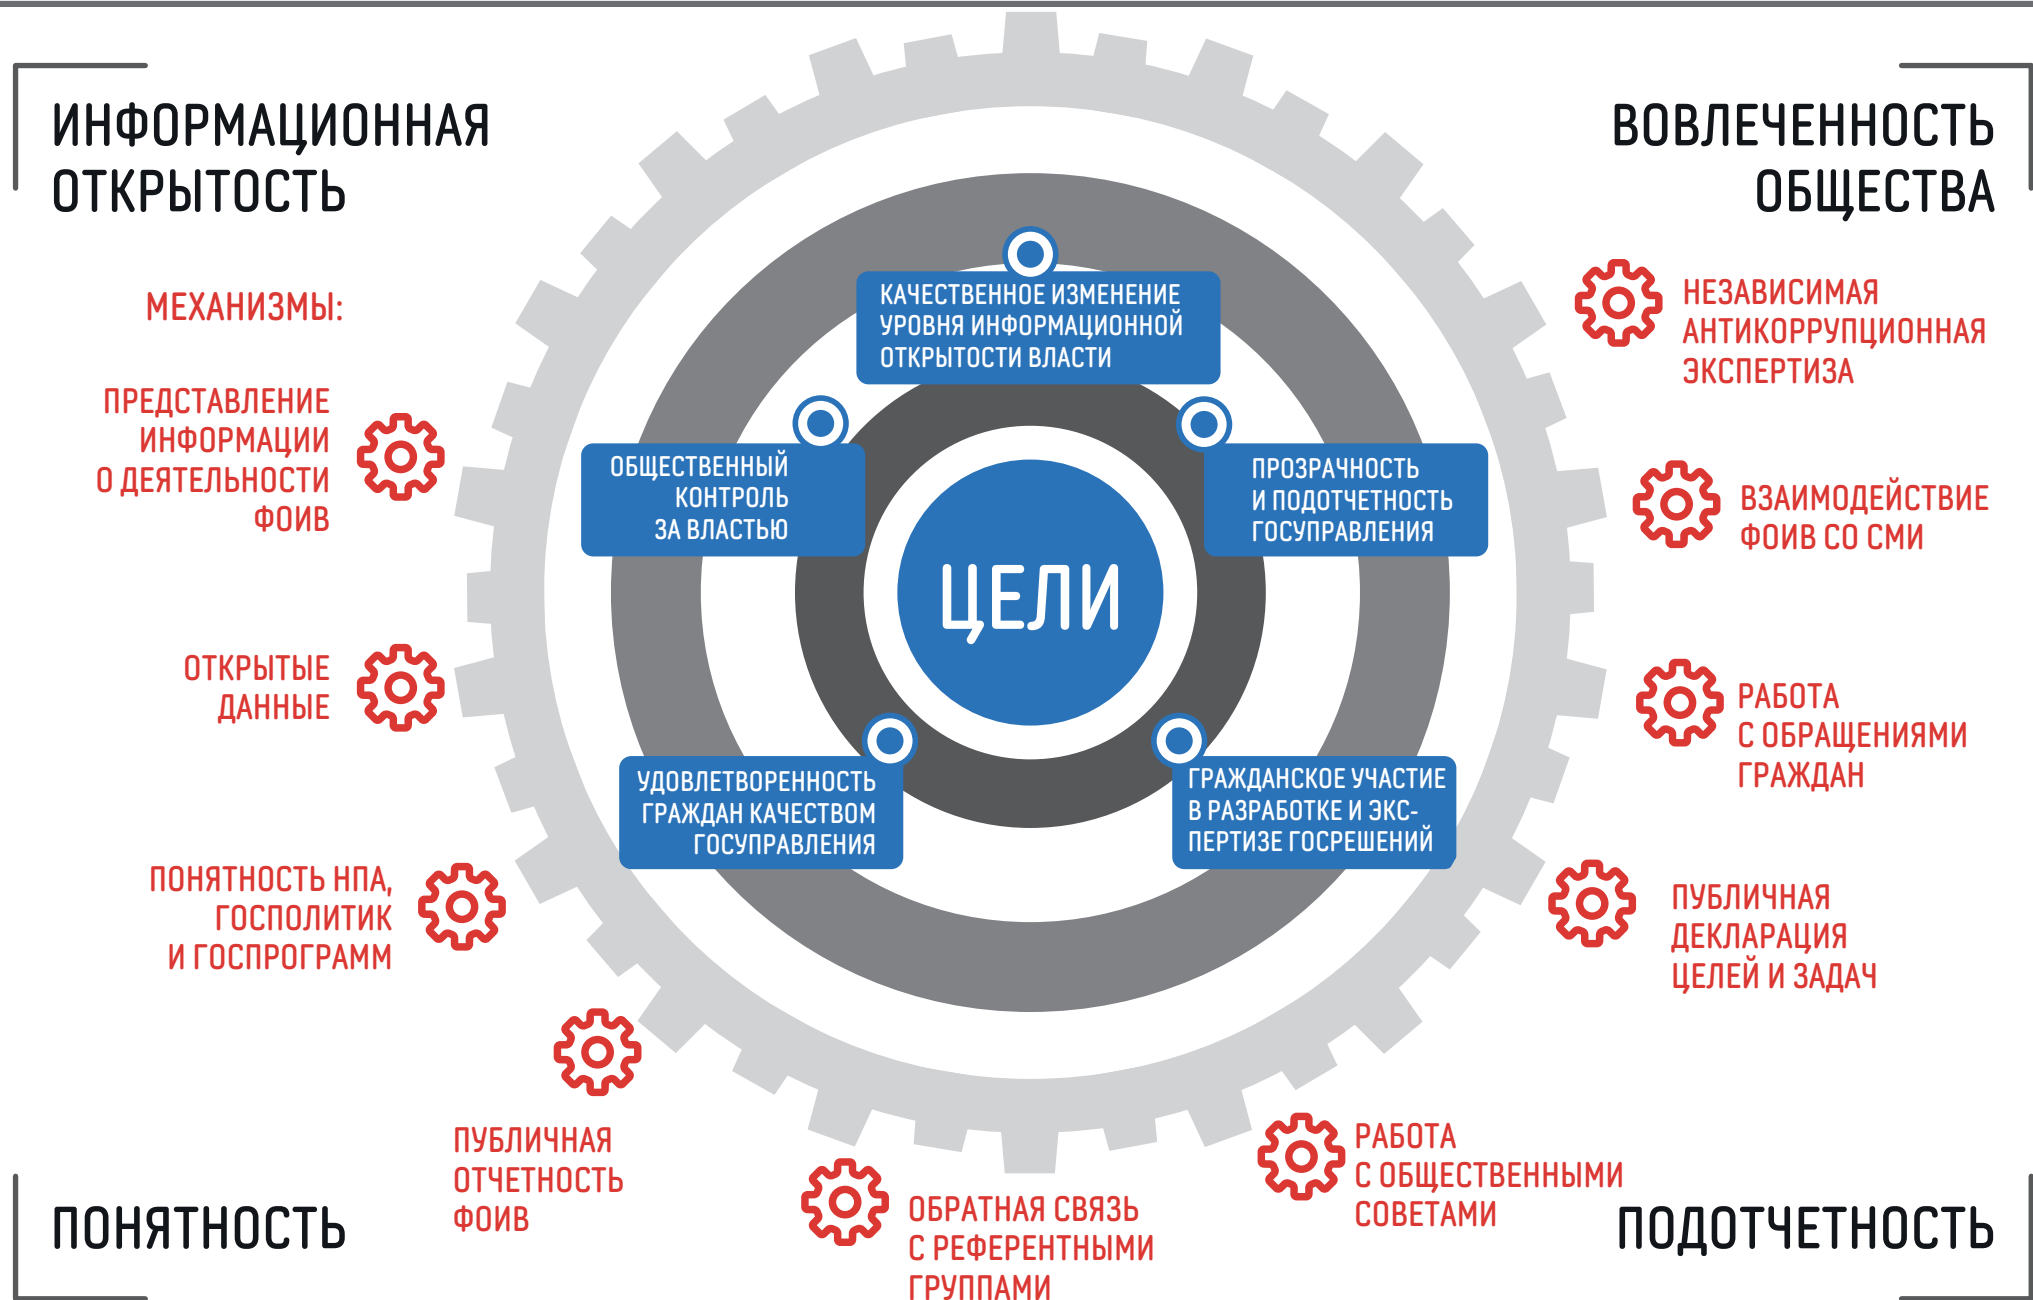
ИНФОРМАЦИОННАЯ ОТКРЫТОСТЬ

ВОВЛЕЧЕННОСТЬ ОБЩЕСТВА

МЕХАНИЗМЫ:

ПРЕДСТАВЛЕНИЕ ИНФОРМАЦИИ О ДЕЯТЕЛЬНОСТИ ФОИВ

ОТКРЫТЫЕ ДАННЫЕ

ПОНЯТНОСТЬ НПА, ГОСПОЛИТИК И ГОСПРОГРАММ

ПУБЛИЧНАЯ ОТЧЕТНОСТЬ ФОИВ

ОБРАТНАЯ СВЯЗЬ С РЕФЕРЕНТНЫМИ ГРУППАМИ

РАБОТА С ОБЩЕСТВЕННЫМИ СОВЕТАМИ

ПУБЛИЧНАЯ ДЕКЛАРАЦИЯ ЦЕЛЕЙ И ЗАДАЧ

РАБОТА С ОБРАЩЕНИЯМИ ГРАЖДАН

ВЗАИМОДЕЙСТВИЕ ФОИВ СО СМИ

НЕЗАВИСИМАЯ АНТИКОРРУПЦИОННАЯ ЭКСПЕРТИЗА

КАЧЕСТВЕННОЕ ИЗМЕНЕНИЕ УРОВНЯ ИНФОРМАЦИОННОЙ ОТКРЫТОСТИ ВЛАСТИ

ОБЩЕСТВЕННЫЙ КОНТРОЛЬ ЗА ВЛАСТЬЮ

ПРОЗРАЧНОСТЬ И ПОДОТЧЕТНОСТЬ ГОСУПРАВЛЕНИЯ

ЦЕЛИ

УДОВЛЕТВОРЕННОСТЬ ГРАЖДАН КАЧЕСТВОМ ГОСУПРАВЛЕНИЯ

ГРАЖДАНСКОЕ УЧАСТИЕ В РАЗРАБОТКЕ И ЭКСПЕРТИЗЕ ГОСРЕШЕНИЙ

ПОНЯТНОСТЬ

ПОДОТЧЕТНОСТЬ